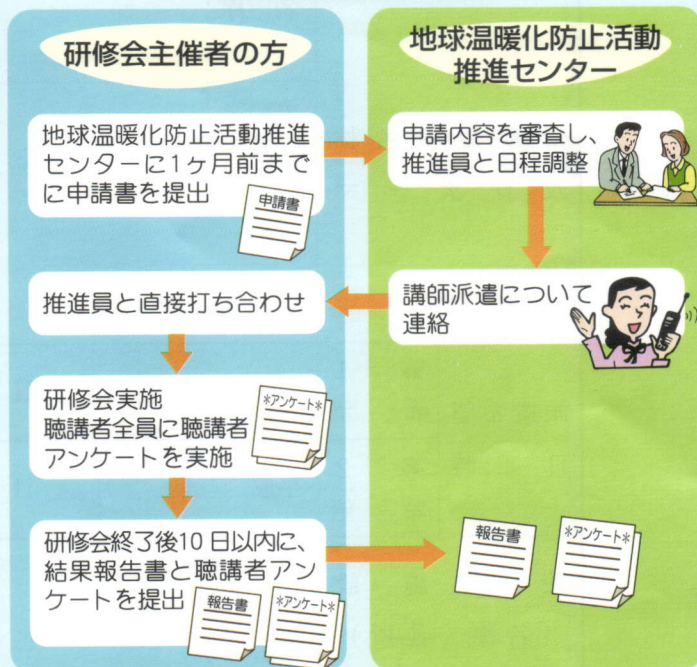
研修会主催者の方

地球温暖化防止活動推進センター

地球温暖化防止活動推進センターに1ヶ月前までに申請書を提出

申請書

申請内容を審査し、推進員と日程調整

推進員と直接打ち合わせ

講師派遣について連絡

研修会実施
聴講者全員に聴講者アンケートを実施

*アンケート*

研修会終了後10日以内に、結果報告書と聴講者アンケートを提出

報告書

*アンケート*

報告書

*アンケート*